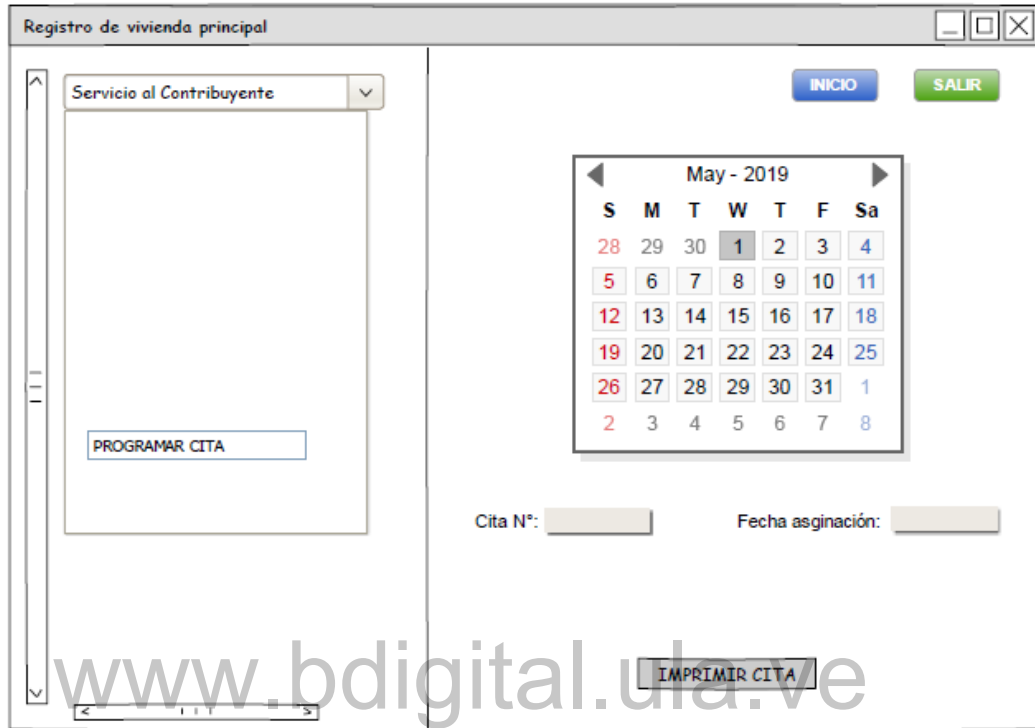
Registro de vivienda principal

Servicio al Contribuyente

PROGRAMAR CITA

INICIO SALIR

May - 2019

| S | M | T | W | T | F | Sa |
|---|---|---|---|---|---|---|
| 28 | 29 | 30 | 1 | 2 | 3 | 4 |
| 5 | 6 | 7 | 8 | 9 | 10 | 11 |
| 12 | 13 | 14 | 15 | 16 | 17 | 18 |
| 19 | 20 | 21 | 22 | 23 | 24 | 25 |
| 26 | 27 | 28 | 29 | 30 | 31 | 1 |
| 2 | 3 | 4 | 5 | 6 | 7 | 8 |

Cita N°:

Fecha asginación:

IMPRIMIR CITA

www.bdigital.ula.ve